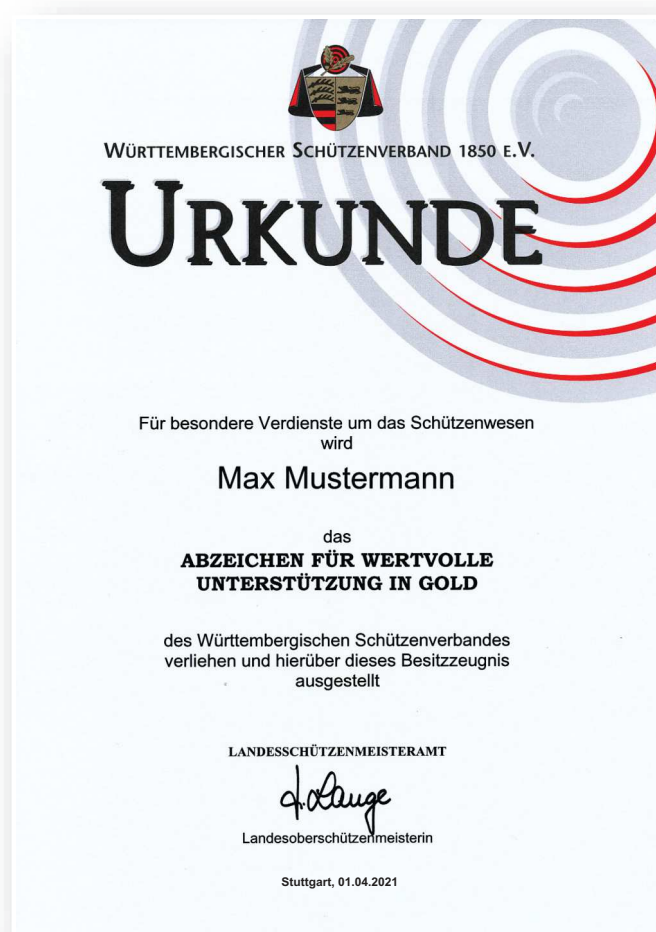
WÜRTTEMBERGISCHER SCHÜTZENVERBAND 1850 E.V.

URKUNDE

Für besondere Verdienste um das Schützenwesen wird

Max Mustermann

das

ABZEICHEN FÜR WERTVOLLE UNTERSTÜTZUNG IN GOLD

des Württembergischen Schützenverbandes verliehen und hierüber dieses Besitzzeugnis ausgestellt

LANDESSCHÜTZENMEISTERAMT

J. Lange

Landesoberschützenmeisterin

Stuttgart, 01.04.2021